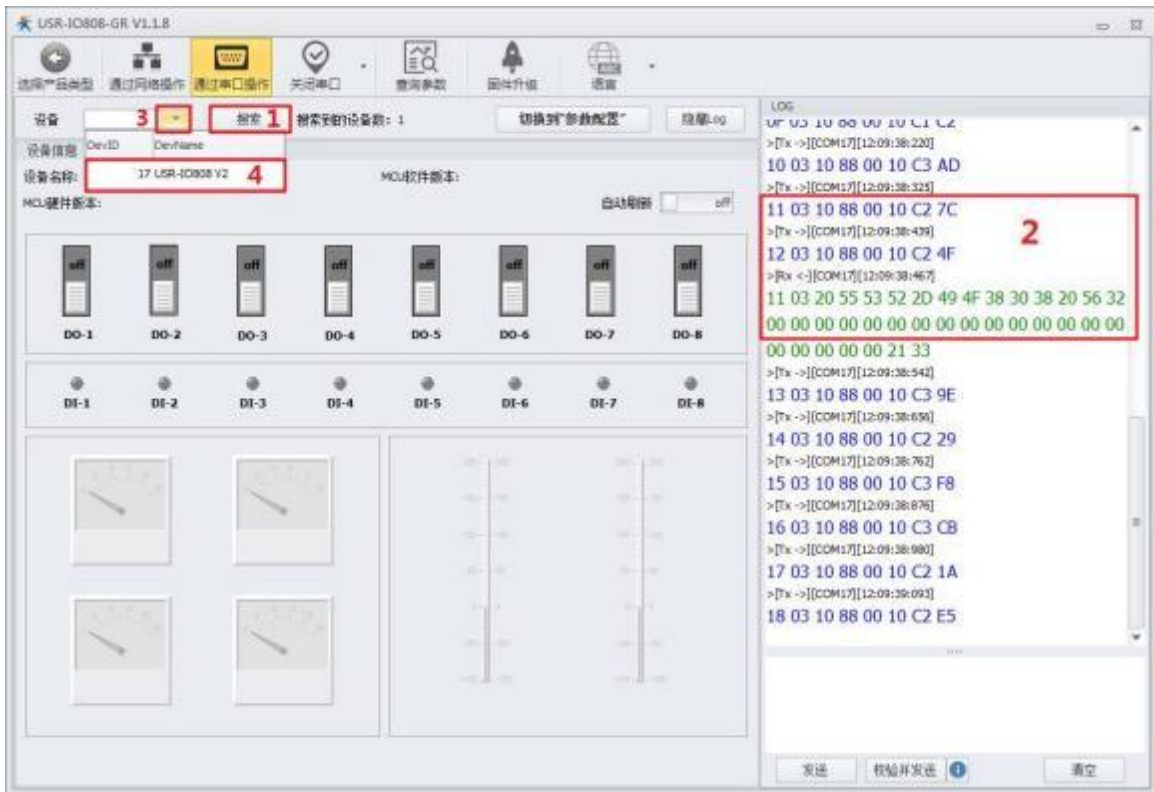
USR-IO808-GR V1.1.8

选择产品类型 通过网络操作 通过串口操作 关闭串口 查询参数 固件升级 语言

设备 3 搜索 1 搜索到的设备数：1 切换到"参数配置" 隐藏Log

DevID DevName

设备信息

设备名称: 17 USR-IO808 V2 4 MCU软件版本:

MCU硬件版本: 自动刷新 off

off off off off off off off off

DO-1 DO-2 DO-3 DO-4 DO-5 DO-6 DO-7 DO-8

DI-1 DI-2 DI-3 DI-4 DI-5 DI-6 DI-7 DI-8

LOG

0F 03 10 88 00 10 C1 C2
>[Tx ->][COM17][12:09:38:220]
10 03 10 88 00 10 C3 AD
>[Tx ->][COM17][12:09:38:325]
11 03 10 88 00 10 C2 7C
>[Tx ->][COM17][12:09:38:439]
12 03 10 88 00 10 C2 4F
>[Rx <-][COM17][12:09:38:467]
11 03 20 55 53 52 2D 49 4F 38 30 38 20 56 32
00 00 00 00 00 00 00 00 00 00 00 00 00 00 00
00 00 00 00 00 21 33
>[Tx ->][COM17][12:09:38:542]
13 03 10 88 00 10 C3 9E
>[Tx ->][COM17][12:09:38:656]
14 03 10 88 00 10 C2 29
>[Tx ->][COM17][12:09:38:762]
15 03 10 88 00 10 C3 F8
>[Tx ->][COM17][12:09:38:876]
16 03 10 88 00 10 C3 CB
>[Tx ->][COM17][12:09:38:980]
17 03 10 88 00 10 C2 1A
>[Tx ->][COM17][12:09:39:093]
18 03 10 88 00 10 C2 E5

2

发送 校验并发送 清空